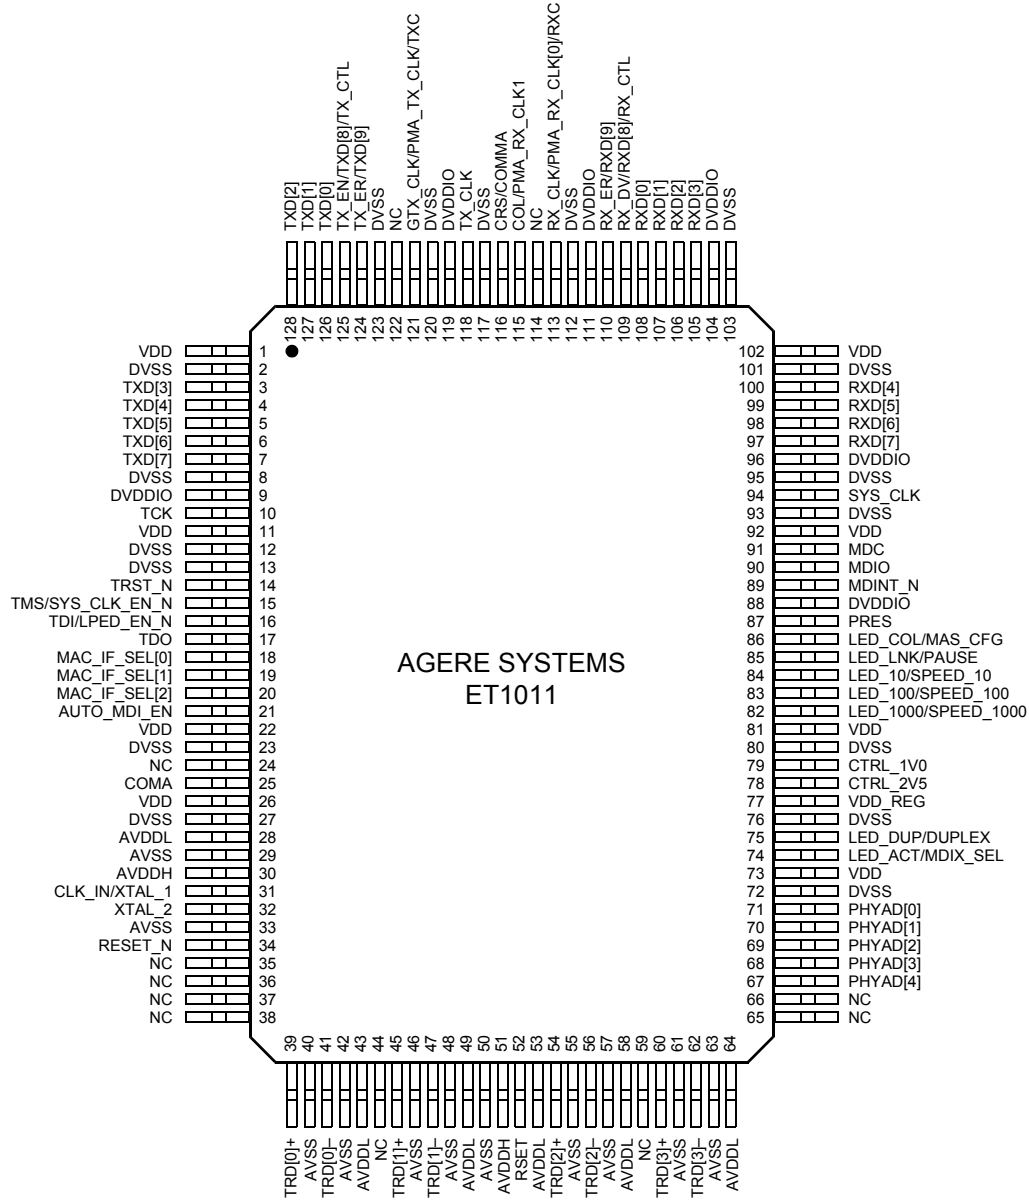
TXD[2]
TXD[1]
TXD[0]
TX_EN/TXD[8]/TX_CTL
TX_ER/TXD[9]
DVSS
NC
GTX_CLK/PMA_TX_CLK/TXC
DVSS
DVDDIO
TX_CLK
DVSS
CRS/COMMA
COL/PMA_RX_CLK1
NC
RX_CLK/PMA_RX_CLK[0]/RXC
DVSS
DVDDIO
RX_ER/RXD[9]
RX_DV/RXD[8]/RX_CTL
RXD[0]
RXD[1]
RXD[2]
RXD[3]
DVDDIO
DVSS

128 127 126 125 124 123 122 121 120 119 118 117 116 115 114 113 112 111 110 109 108 107 106 105 104 103

VDD 1
DVSS 2
TXD[3] 3
TXD[4] 4
TXD[5] 5
TXD[6] 6
TXD[7] 7
DVSS 8
DVDDIO 9
TCK 10
VDD 11
DVSS 12
DVSS 13
TRST_N 14
TMS/SYS_CLK_EN_N 15
TDI/LPED_EN_N 16
TDO 17
MAC_IF_SEL[0] 18
MAC_IF_SEL[1] 19
MAC_IF_SEL[2] 20
AUTO_MDI_EN 21
VDD 22
DVSS 23
NC 24
COMA 25
VDD 26
DVSS 27
AVDDL 28
AVSS 29
AVDDH 30
CLK_IN/XTAL_1 31
XTAL_2 32
AVSS 33
RESET_N 34
NC 35
NC 36
NC 37
NC 38

AGERE SYSTEMS
ET1011

102 VDD
101 DVSS
100 RXD[4]
99 RXD[5]
98 RXD[6]
97 RXD[7]
96 DVDDIO
95 DVSS
94 SYS_CLK
93 DVSS
92 VDD
91 MDC
90 MDIO
89 MDINT_N
88 DVDDIO
87 PRES
86 LED_COL/MAS_CFG
85 LED_LNK/PAUSE
84 LED_10/SPEED_10
83 LED_100/SPEED_100
82 LED_1000/SPEED_1000
81 VDD
80 DVSS
79 CTRL_1V0
78 CTRL_2V5
77 VDD_REG
76 DVSS
75 LED_DUP/DUPLEX
74 LED_ACT/MDIX_SEL
73 VDD
72 DVSS
71 PHYAD[0]
70 PHYAD[1]
69 PHYAD[2]
68 PHYAD[3]
67 PHYAD[4]
66 NC
65 NC

39 40 41 42 43 44 45 46 47 48 49 50 51 52 53 54 55 56 57 58 59 60 61 62 63 64

TRD[0]+
AVSS
TRD[0]–
AVSS
AVDDL
NC
TRD[1]+
AVSS
TRD[1]–
AVSS
AVDDL
AVDDH
RSET
AVDDL
TRD[2]+
AVSS
TRD[2]–
AVSS
AVDDL
NC
TRD[3]+
AVSS
TRD[3]–
AVSS
AVDDL